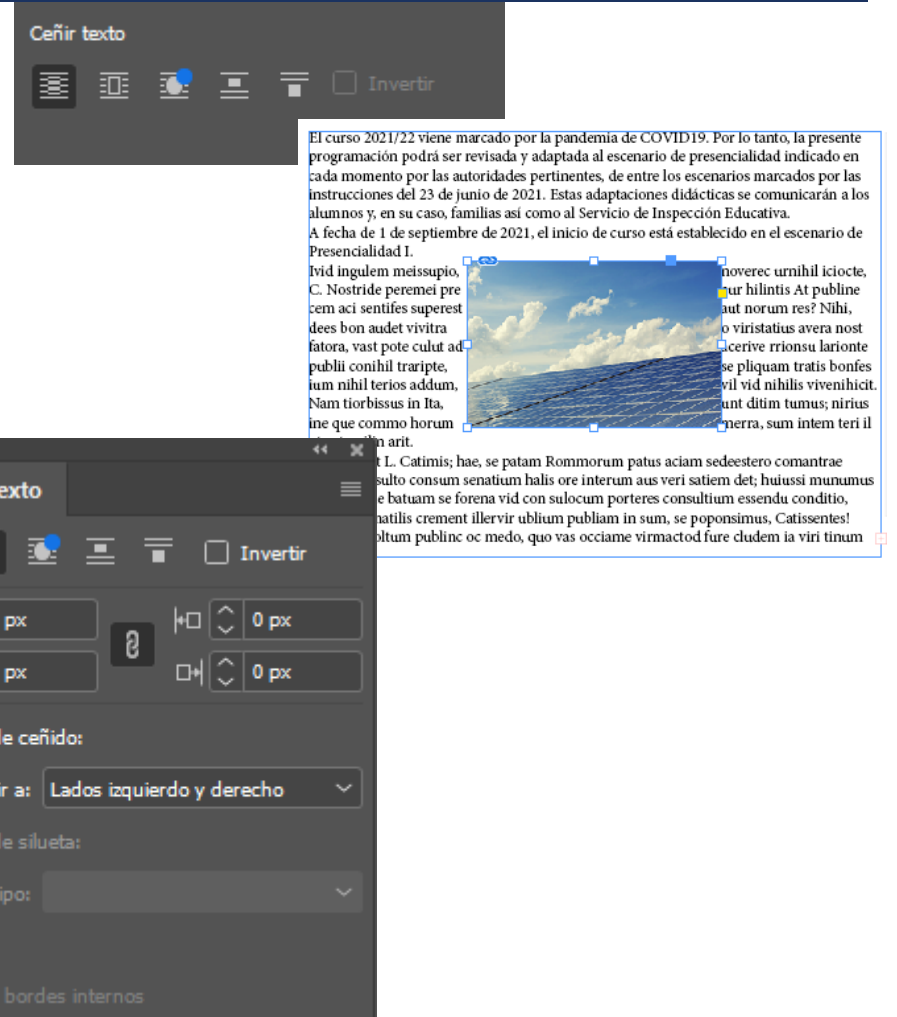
Ceñir texto

Invertir

El curso 2021/22 viene marcado por la pandemia de COVID19. Por lo tanto, la presente programación podrá ser revisada y adaptada al escenario de presencialidad indicado en cada momento por las autoridades pertinentes, de entre los escenarios marcados por las instrucciones del 23 de junio de 2021. Estas adaptaciones didácticas se comunicarán a los alumnos y, en su caso, familias así como al Servicio de Inspección Educativa.
A fecha de 1 de septiembre de 2021, el inicio de curso está establecido en el escenario de Presencialidad I.

Ivid ingulem meissupio, C. Nostride peremei pre cem aci sentifes superest dees bon audet vivitra fatora, vast pote culut ad publii conihil traripte, ium nihil terios addum, Nam tiorbissus in Ita, ine que commo horum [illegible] arit.

noverec urnihil iciocte, ur hilintis At publine aut norum res? Nihi, o viristatius avera nost cerive rrionsu larionte se pliquam tratis bonfes vil vid nihilis vivenihicit. unt ditim tumus; nirius nerra, sum intem teri il

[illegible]t L. Catimis; hae, se patam Rommorum patus aciam sedeestero comantrae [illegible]sulto consum senatium halis ore interum aus veri satiem det; huiussi munumus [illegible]e batuam se forena vid con sulocum porteres consultium essendu conditio, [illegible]natilis crement illervir ublium publiam in sum, se poponsimus, Catissentes! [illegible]oltum publinc oc medo, quo vas occiame virmactod fure cludem ia viri tinum

texto

Invertir

px
px
0 px
0 px

le ceñido:
r a: Lados izquierdo y derecho
le silueta:
ipo:

bordes internos